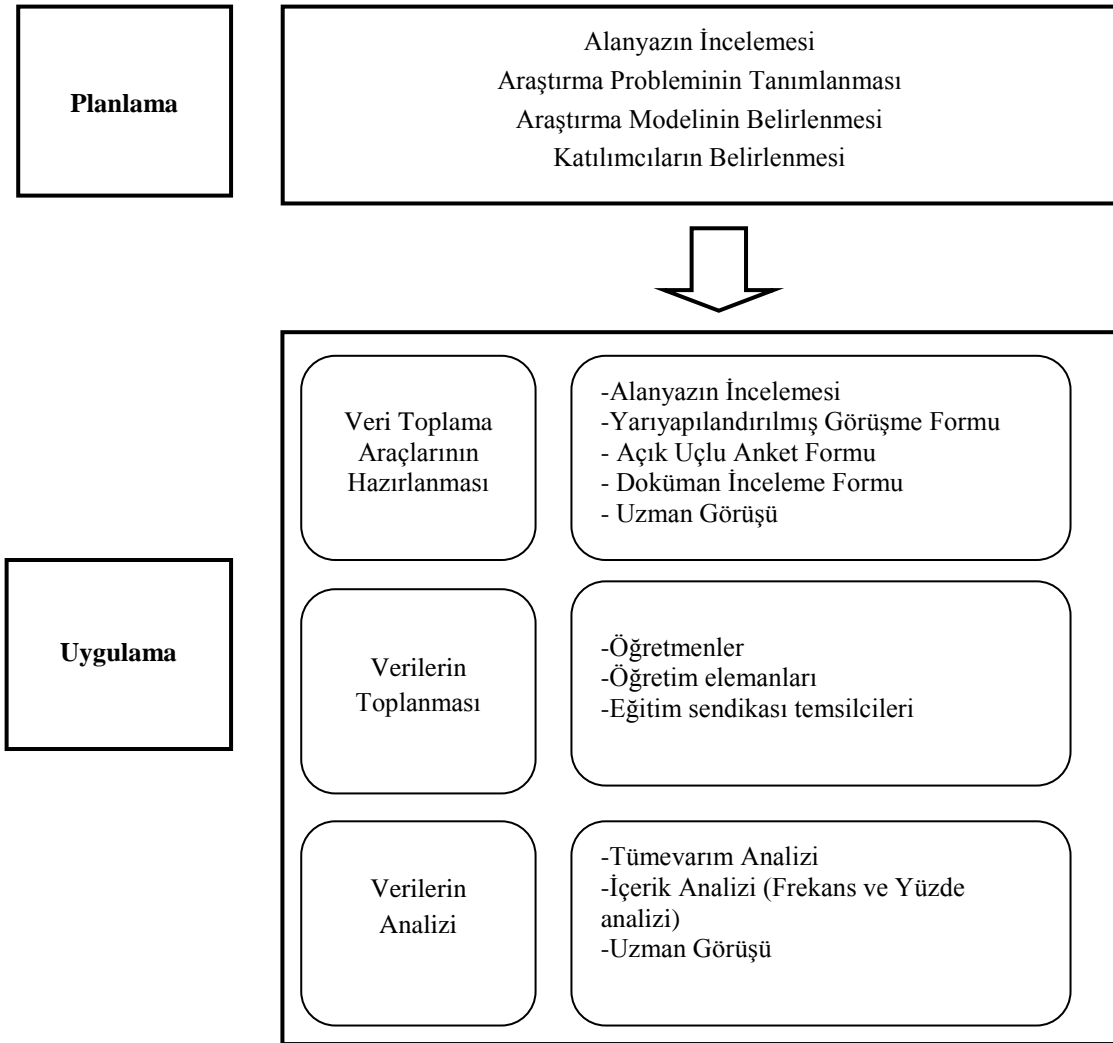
Planlama

Alanyazın İncelemesi
Araştırma Probleminin Tanımlanması
Araştırma Modelinin Belirlenmesi
Katılımcıların Belirlenmesi

Uygulama

Veri Toplama Araçlarının Hazırlanması

-Alanyazın İncelemesi
-Yarıyapılandırılmış Görüşme Formu
- Açık Uçlu Anket Formu
- Doküman İnceleme Formu
- Uzman Görüşü

Verilerin Toplanması

-Öğretmenler
-Öğretim elemanları
-Eğitim sendikası temsilcileri

Verilerin Analizi

-Tümevarım Analizi
-İçerik Analizi (Frekans ve Yüzde analizi)
-Uzman Görüşü